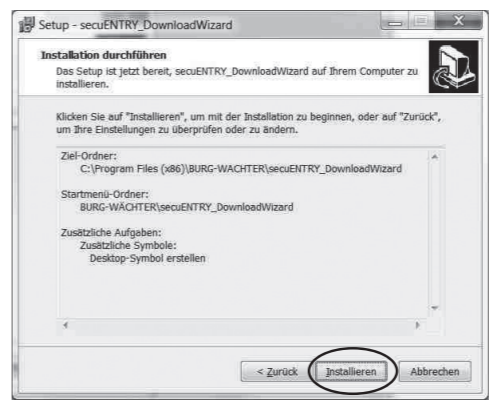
Setup - secuENTRY_DownloadWizard

Installation durchführen

Das Setup ist jetzt bereit, secuENTRY_DownloadWizard auf Ihrem Computer zu installieren.

Klicken Sie auf "Installieren", um mit der Installation zu beginnen, oder auf "Zurück", um Ihre Einstellungen zu überprüfen oder zu ändern.

Ziel-Ordner:
C:\Program Files (x86)\BURG-WÄCHTER\secuENTRY_DownloadWizard

Startmenü-Ordner:
BURG-WÄCHTER\secuENTRY_DownloadWizard

Zusätzliche Aufgaben:
Zusätzliche Symbole:
Desktop-Symbol erstellen

< Zurück | Installieren | Abbrechen